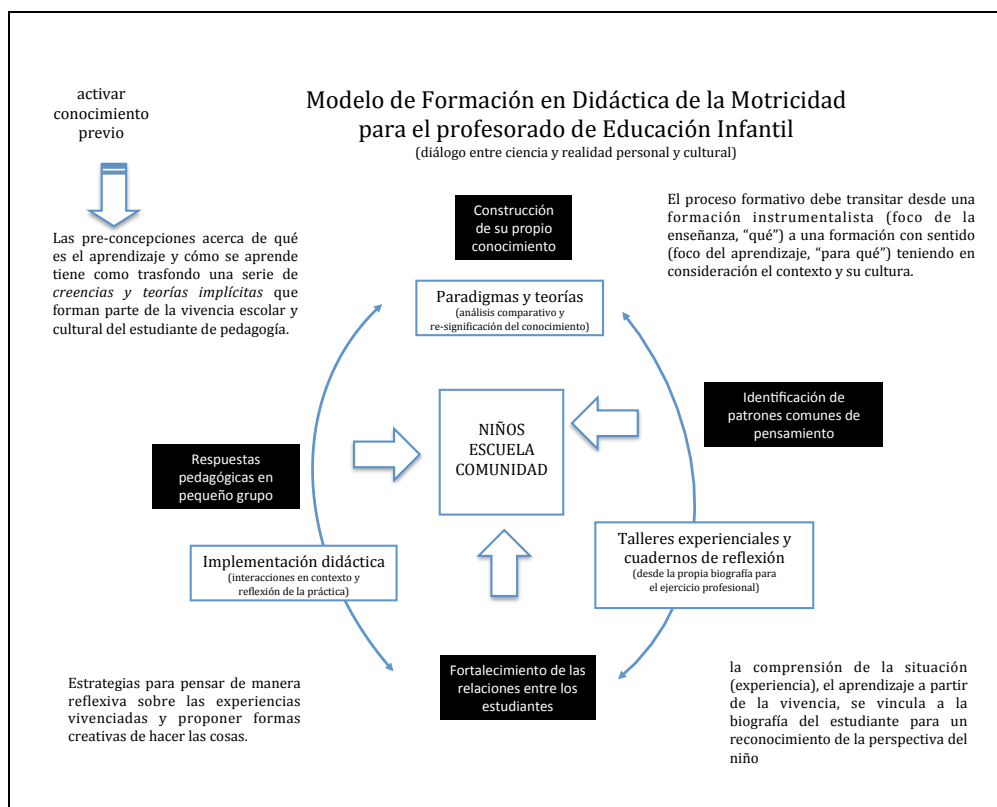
activar conocimiento previo

Modelo de Formación en Didáctica de la Motricidad para el profesorado de Educación Infantil
(diálogo entre ciencia y realidad personal y cultural)

Las pre-concepciones acerca de qué es el aprendizaje y cómo se aprende tiene como trasfondo una serie de *creencias y teorías implícitas* que forman parte de la vivencia escolar y cultural del estudiante de pedagogía.

Construcción de su propio conocimiento

El proceso formativo debe transitar desde una formación instrumentalista (foco de la enseñanza, "qué") a una formación con sentido (foco del aprendizaje, "para qué") teniendo en consideración el contexto y su cultura.

Paradigmas y teorías
(análisis comparativo y re-significación del conocimiento)

Identificación de patrones comunes de pensamiento

Respuestas pedagógicas en pequeño grupo

NIÑOS
ESCUELA
COMUNIDAD

Talleres experienciales y cuadernos de reflexión
(desde la propia biografía para el ejercicio profesional)

Implementación didáctica
(interacciones en contexto y reflexión de la práctica)

Fortalecimiento de las relaciones entre los estudiantes

Estrategias para pensar de manera reflexiva sobre las experiencias vivenciadas y proponer formas creativas de hacer las cosas.

la comprensión de la situación (experiencia), el aprendizaje a partir de la vivencia, se vincula a la biografía del estudiante para un reconocimiento de la perspectiva del niño